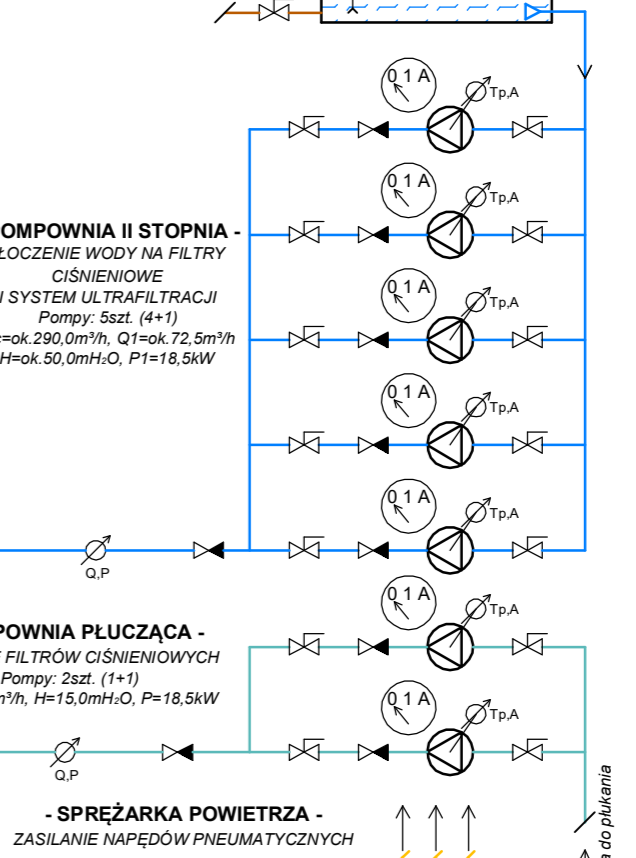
0 1 A
Tp,A
0 1 A
Tp,A
0 1 A
Tp,A
0 1 A
Tp,A
0 1 A
Tp,A
0 1 A
Tp,A
0 1 A
Tp,A

OMPOWNIA II STOPNIA -
ŁOCZENIE WODY NA FILTRY CIŚNIENIOWE
I SYSTEM ULTRAFILTRACJI
Pompy: 5szt. (4+1)
=ok.290,0m³/h, Q1=ok.72,5m³/h
H=ok.50,0mH₂O, P1=18,5kW

Q,P

POWNIA PŁUCZĄCA -
FILTRÓW CIŚNIENIOWYCH
Pompy: 2szt. (1+1)
n³/h, H=15,0mH₂O, P=18,5kW

Q,P

- SPRĘŻARKA POWIETRZA -
ZASILANIE NAPĘDÓW PNEUMATYCZNYCH

a do płukania